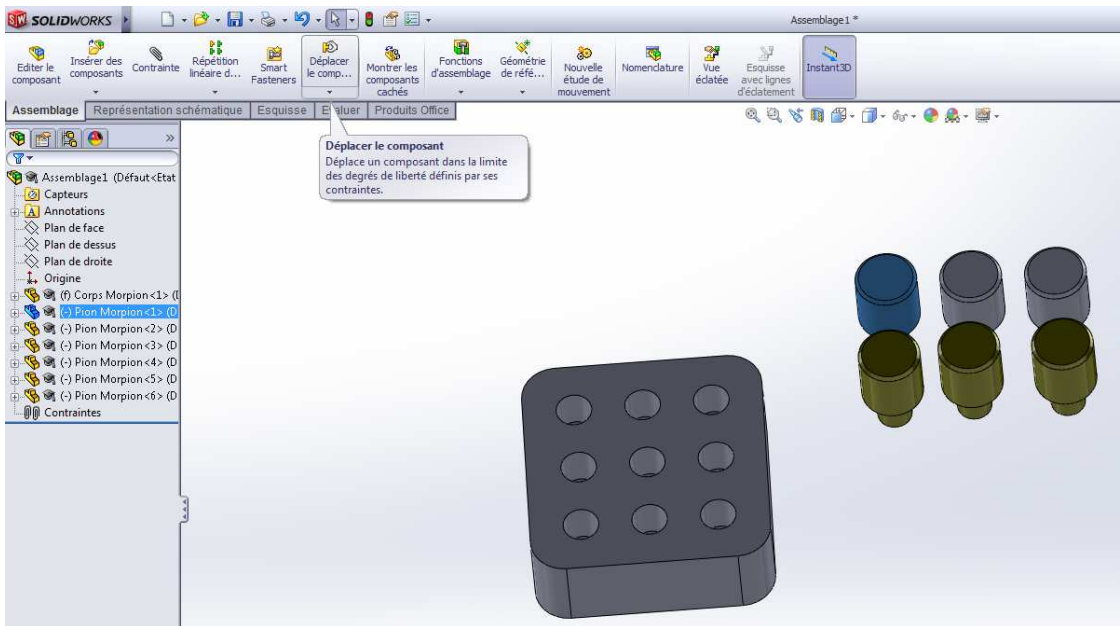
SOLIDWORKS

Assemblage1 *

Editer le composant
Insérer des composants
Contrainte
Répétition linéaire d...
Smart Fasteners
Déplacer le comp...
Montrer les composants cachés
Fonctions d'assemblage
Géométrie de réfé...
Nouvelle étude de mouvement
Nomenclature
Vue éclatée
Esquisse avec lignes d'éclatement
Instant3D

Assemblage | Représentation schématique | Esquisse | Evaluer | Produits Office

Déplacer le composant
Déplace un composant dans la limite des degrés de liberté définis par ses contraintes.

Assemblage1 (Défaut<Etat
Capteurs
Annotations
Plan de face
Plan de dessus
Plan de droite
Origine
(f) Corps Morpion<1> (I
(-) Pion Morpion<1> (D
(-) Pion Morpion<2> (D
(-) Pion Morpion<3> (D
(-) Pion Morpion<4> (D
(-) Pion Morpion<5> (D
(-) Pion Morpion<6> (D
Contraintes